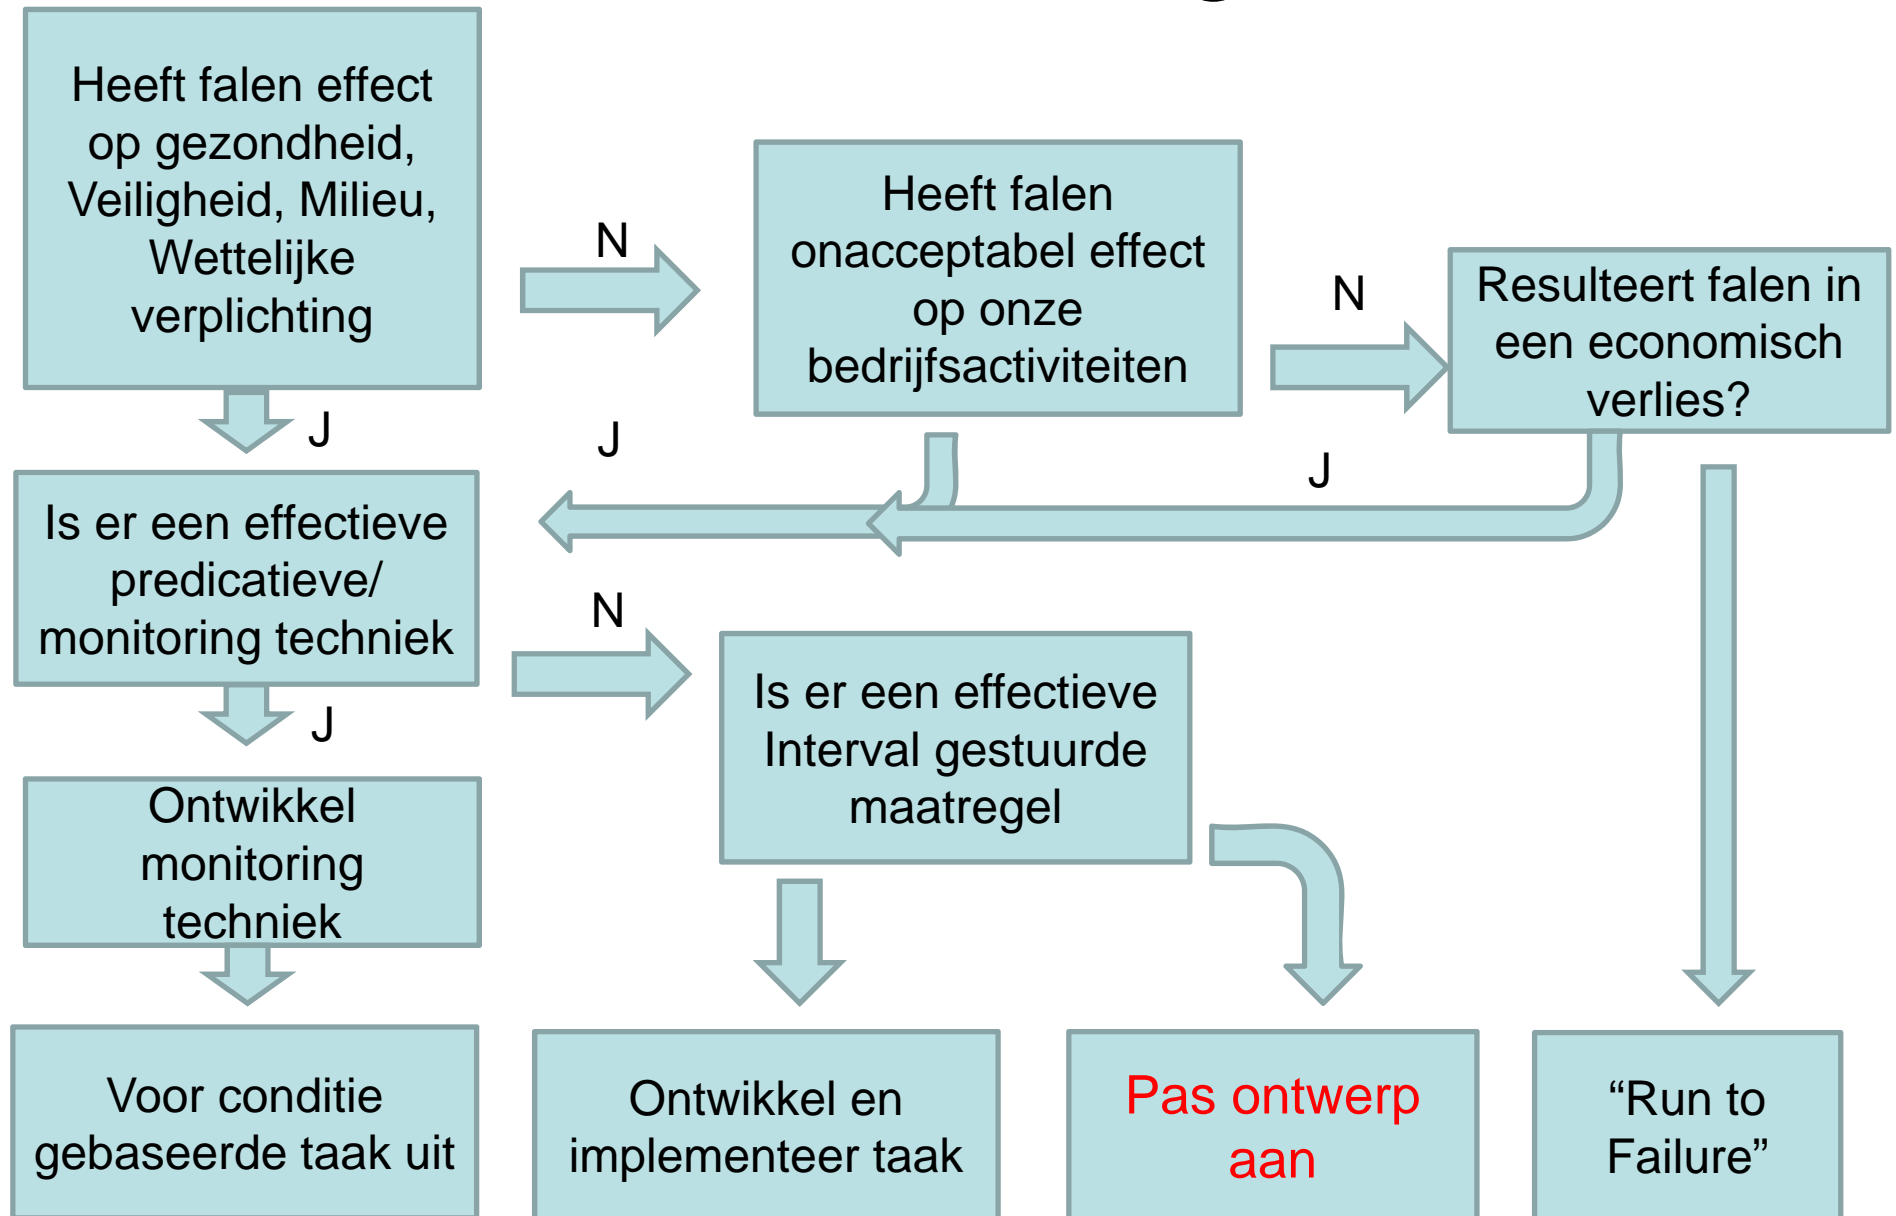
Heeft falen effect op gezondheid, Veiligheid, Milieu, Wettelijke verplichting

N

Heeft falen onacceptabel effect op onze bedrijfsactiviteiten

N

Resulteert falen in een economisch verlies?

J

J

J

Is er een effectieve predicatieve/ monitoring techniek

N

Is er een effectieve Interval gestuurde maatregel

J

Ontwikkel monitoring techniek

Voor conditie gebaseerde taak uit

Ontwikkel en implementeer taak

Pas ontwerp aan

“Run to Failure”